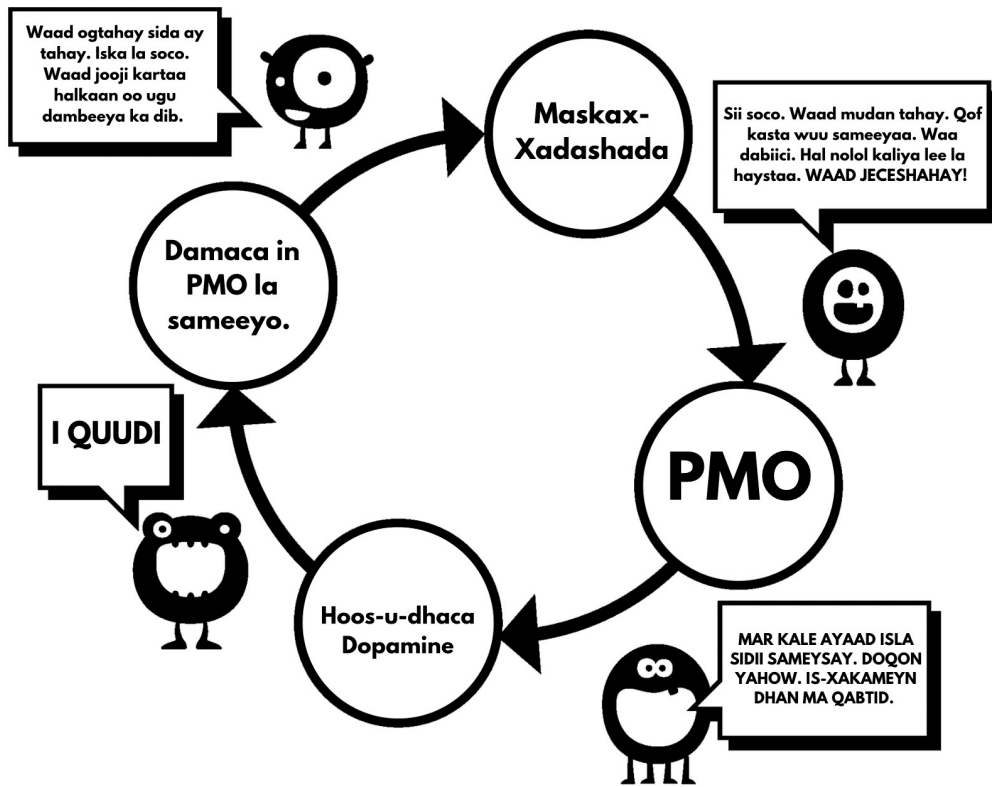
Waad ogtahay sida ay tahay. Iska la soco. Waad jooji kartaa halkaan oo ugu dambeeya ka dib.

Maskax-Xadashada

Sii soco. Waad mudan tahay. Qof kasta wuu sameeyaa. Waa dabiici. Hal nolol kaliya lee la haystaa. WAAD JECESHAHAY!

PMO

MAR KALE AYAAD ISLA SIDII SAMEYSAY. DOQON YAHOW. IS-XAKAMEYN DHAN MA QABTID.

Hoos-u-dhaca Dopamine

I QUUDI

Damaca in PMO la sameeyo.